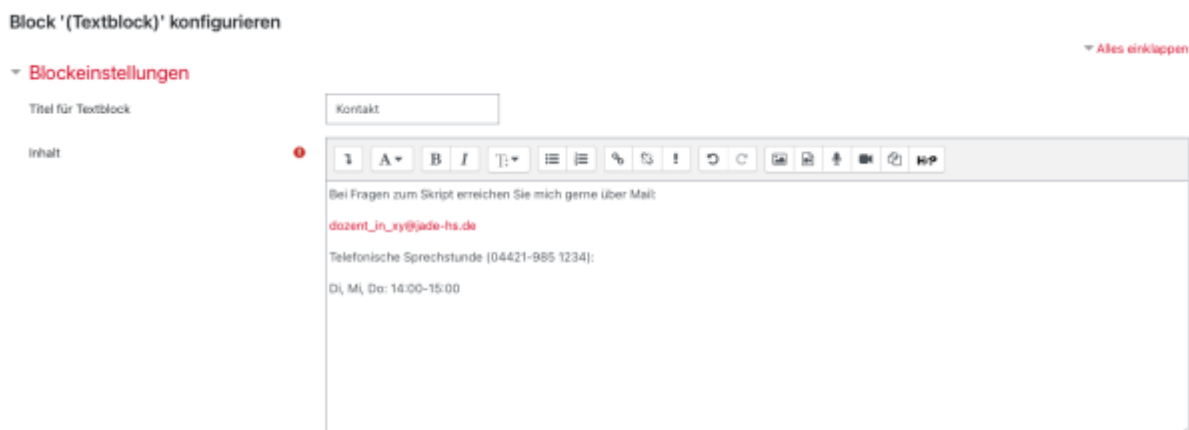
Block '(Textblock)' konfigurieren

Alles einklappen

Blockeinstellungen

Titel für Textblock

Kontakt

Inhalt

Bei Fragen zum Skript erreichen Sie mich gerne über Mail:

dozent_in_xy@jade-hs.de

Telefonische Sprechstunde (04421-985 1234):

Di, Mi, Do: 14:00-15:00